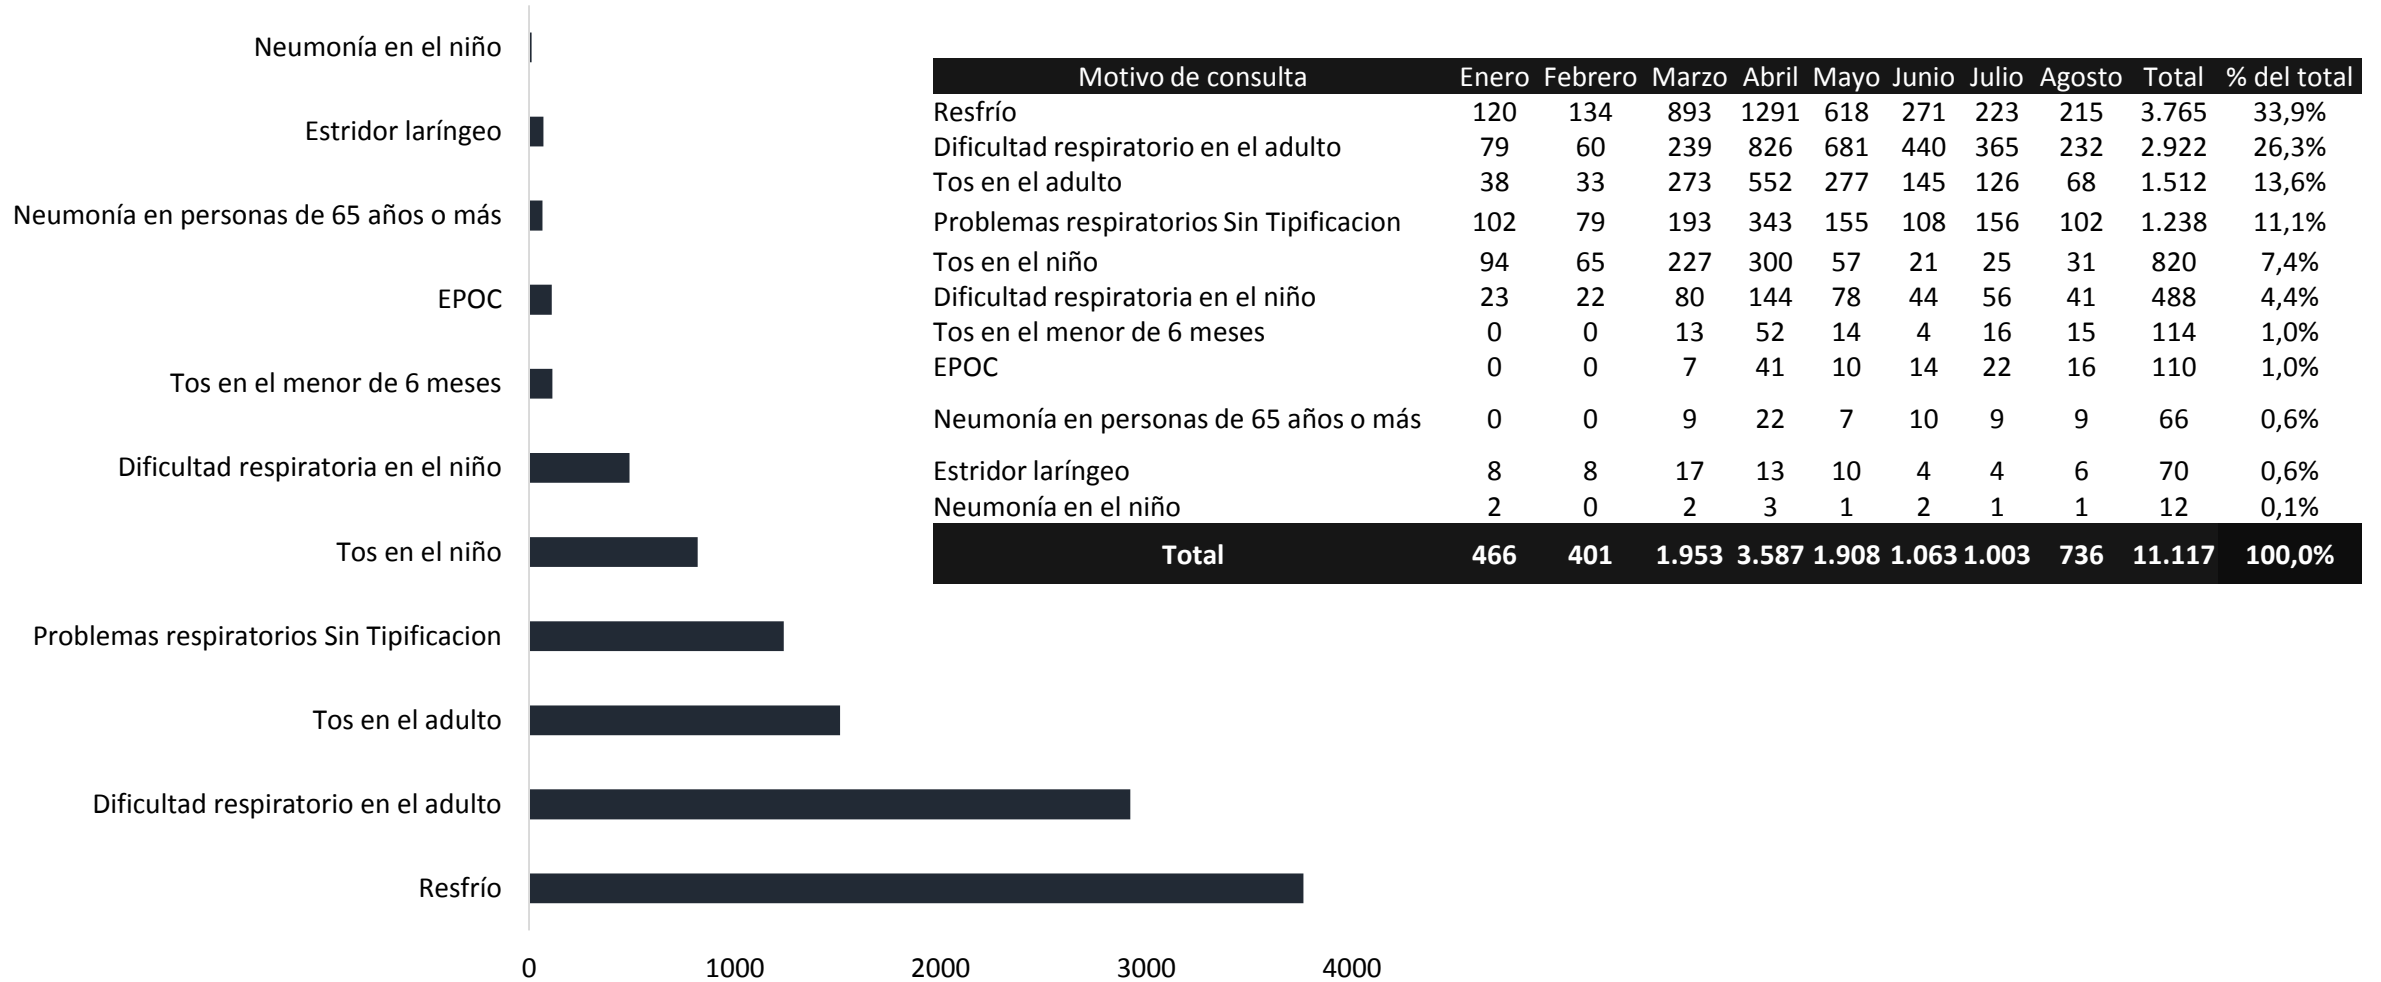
Neumonía en el niño
Estridor laríngeo
Neumonía en personas de 65 años o más
EPOC
Tos en el menor de 6 meses
Dificultad respiratoria en el niño
Tos en el niño
Problemas respiratorios Sin Tipificacion
Tos en el adulto
Dificultad respiratorio en el adulto
Resfrío

0 1000 2000 3000 4000

| Motivo de consulta | Enero | Febrero | Marzo | Abril | Mayo | Junio | Julio | Agosto | Total | % del total |
|---|---|---|---|---|---|---|---|---|---|---|
| Resfrío | 120 | 134 | 893 | 1291 | 618 | 271 | 223 | 215 | 3.765 | 33,9% |
| Dificultad respiratorio en el adulto | 79 | 60 | 239 | 826 | 681 | 440 | 365 | 232 | 2.922 | 26,3% |
| Tos en el adulto | 38 | 33 | 273 | 552 | 277 | 145 | 126 | 68 | 1.512 | 13,6% |
| Problemas respiratorios Sin Tipificacion | 102 | 79 | 193 | 343 | 155 | 108 | 156 | 102 | 1.238 | 11,1% |
| Tos en el niño | 94 | 65 | 227 | 300 | 57 | 21 | 25 | 31 | 820 | 7,4% |
| Dificultad respiratoria en el niño | 23 | 22 | 80 | 144 | 78 | 44 | 56 | 41 | 488 | 4,4% |
| Tos en el menor de 6 meses | 0 | 0 | 13 | 52 | 14 | 4 | 16 | 15 | 114 | 1,0% |
| EPOC | 0 | 0 | 7 | 41 | 10 | 14 | 22 | 16 | 110 | 1,0% |
| Neumonía en personas de 65 años o más | 0 | 0 | 9 | 22 | 7 | 10 | 9 | 9 | 66 | 0,6% |
| Estridor laríngeo | 8 | 8 | 17 | 13 | 10 | 4 | 4 | 6 | 70 | 0,6% |
| Neumonía en el niño | 2 | 0 | 2 | 3 | 1 | 2 | 1 | 1 | 12 | 0,1% |
| Total | 466 | 401 | 1.953 | 3.587 | 1.908 | 1.063 | 1.003 | 736 | 11.117 | 100,0% |